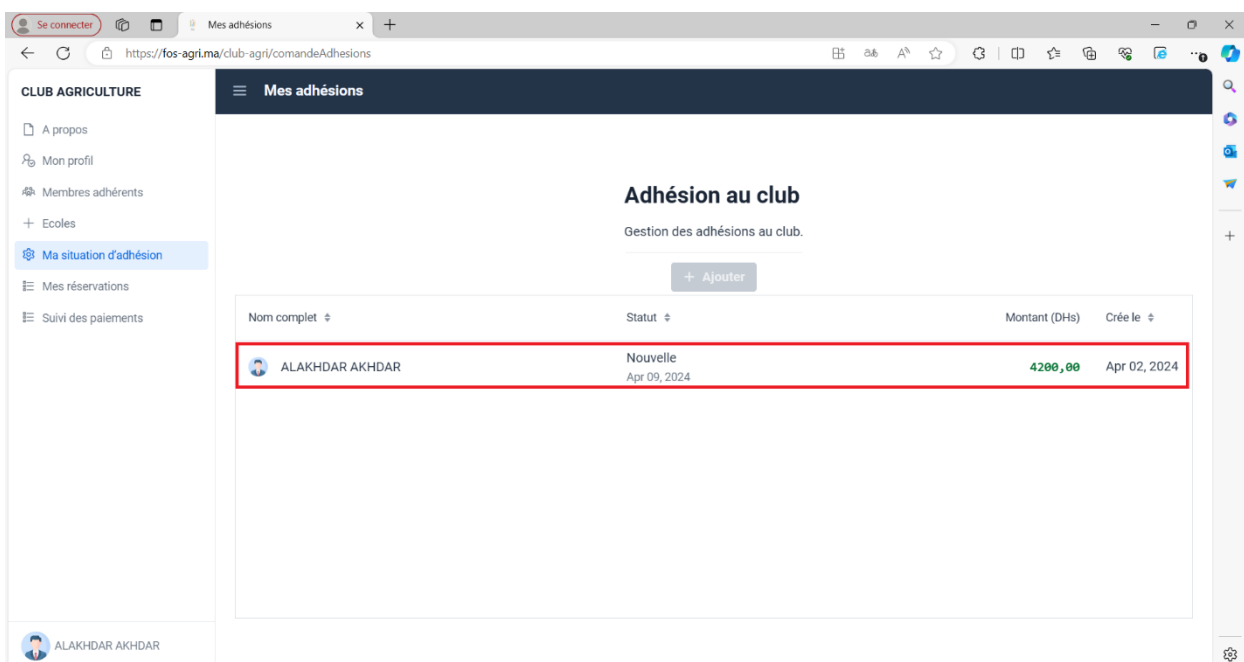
Se connecter

Mes adhésions

https://fos-agri.ma/club-agri/comandeAdhesions

CLUB AGRICULTURE

A propos
Mon profil
Membres adhérents
Ecoles
Ma situation d'adhésion
Mes réservations
Suivi des paiements

ALAKHDAR AKHDAR

Mes adhésions

Adhésion au club

Gestion des adhésions au club.

+ Ajouter

| Nom complet | Statut | Montant (DHs) | Crée le |
|---|---|---|---|
| ALAKHDAR AKHDAR | Nouvelle Apr 09, 2024 | 4200,00 | Apr 02, 2024 |